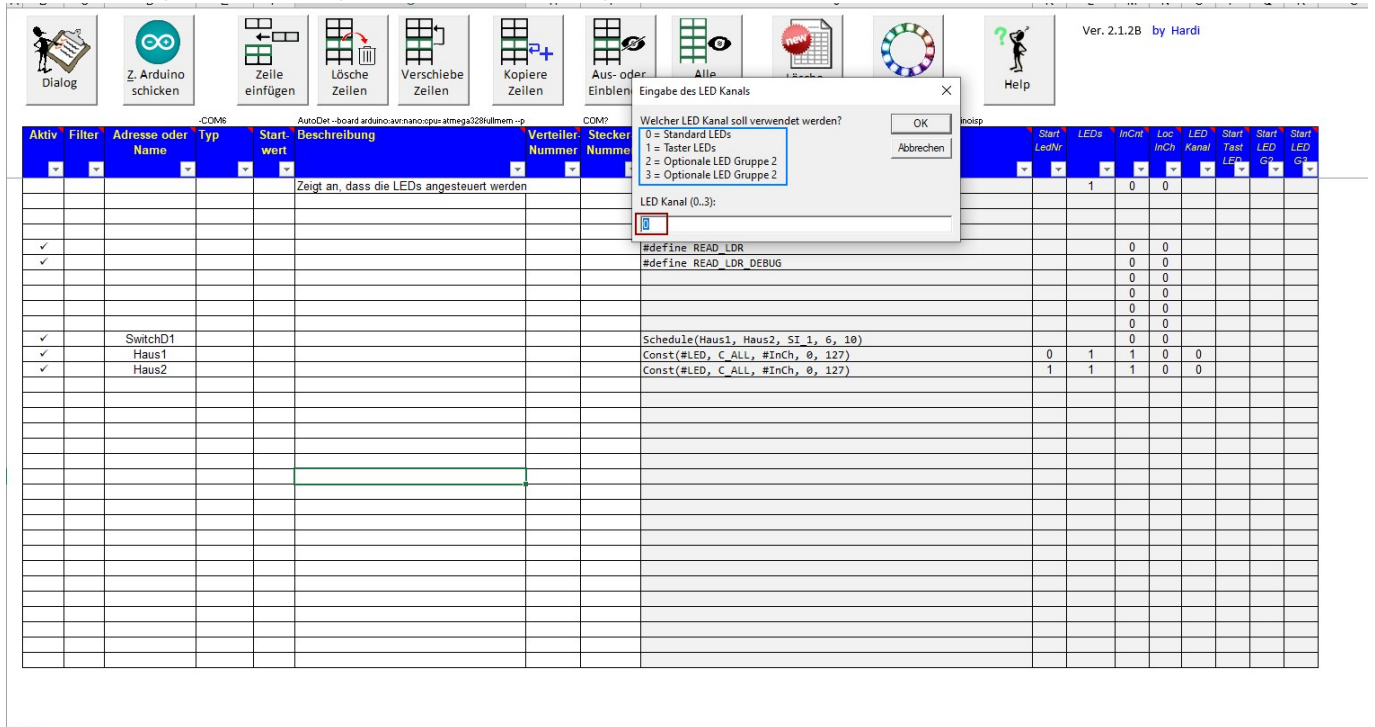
Dialog

Z. Arduino schicken

Zeile einfügen

Lösche Zeilen

Verschiebe Zeilen

Kopiere Zeilen

Aus- oder Einblen

Alle

Lösche

Help

Ver. 2.1.2B by Hardi

-COM6

AutoDet --board arduino:avr:nano:cpu=atmega328fullmem --p

COM?

inoisp

Eingabe des LED Kanals

Welcher LED Kanal soll verwendet werden?
0 = Standard LEDs
1 = Taster LEDs
2 = Optionale LED Gruppe 2
3 = Optionale LED Gruppe 2

OK

Abbrechen

LED Kanal (0..3):

0

| Aktiv | Filter | Adresse oder Name | Typ | Start-wert | Beschreibung | Verteiler-Nummer | Stecker Numme | | Start LedNr | LEDs | InCnt | Loc InCh | LED Kanal | Start Tast LED | Start LED G2 | Start LED G3 |
|---|---|---|---|---|---|---|---|---|---|---|---|---|---|---|---|---|
| | | | | | Zeigt an, dass die LEDs angesteuert werden | | | | | 1 | 0 | 0 | | | | |
| ✓ | | | | | | | | #define READ_LDR | | | 0 | 0 | | | | |
| ✓ | | | | | | | | #define READ_LDR_DEBUG | | | 0 | 0 | | | | |
| | | | | | | | | | | | 0 | 0 | | | | |
| | | | | | | | | | | | 0 | 0 | | | | |
| | | | | | | | | | | | 0 | 0 | | | | |
| | | | | | | | | | | | 0 | 0 | | | | |
| ✓ | | SwitchD1 | | | | | | Schedule(Haus1, Haus2, SI_1, 6, 10) | | | 0 | 0 | | | | |
| ✓ | | Haus1 | | | | | | Const(#LED, C_ALL, #InCh, 0, 127) | 0 | 1 | 1 | 0 | 0 | | | |
| ✓ | | Haus2 | | | | | | Const(#LED, C_ALL, #InCh, 0, 127) | 1 | 1 | 1 | 0 | 0 | | | |